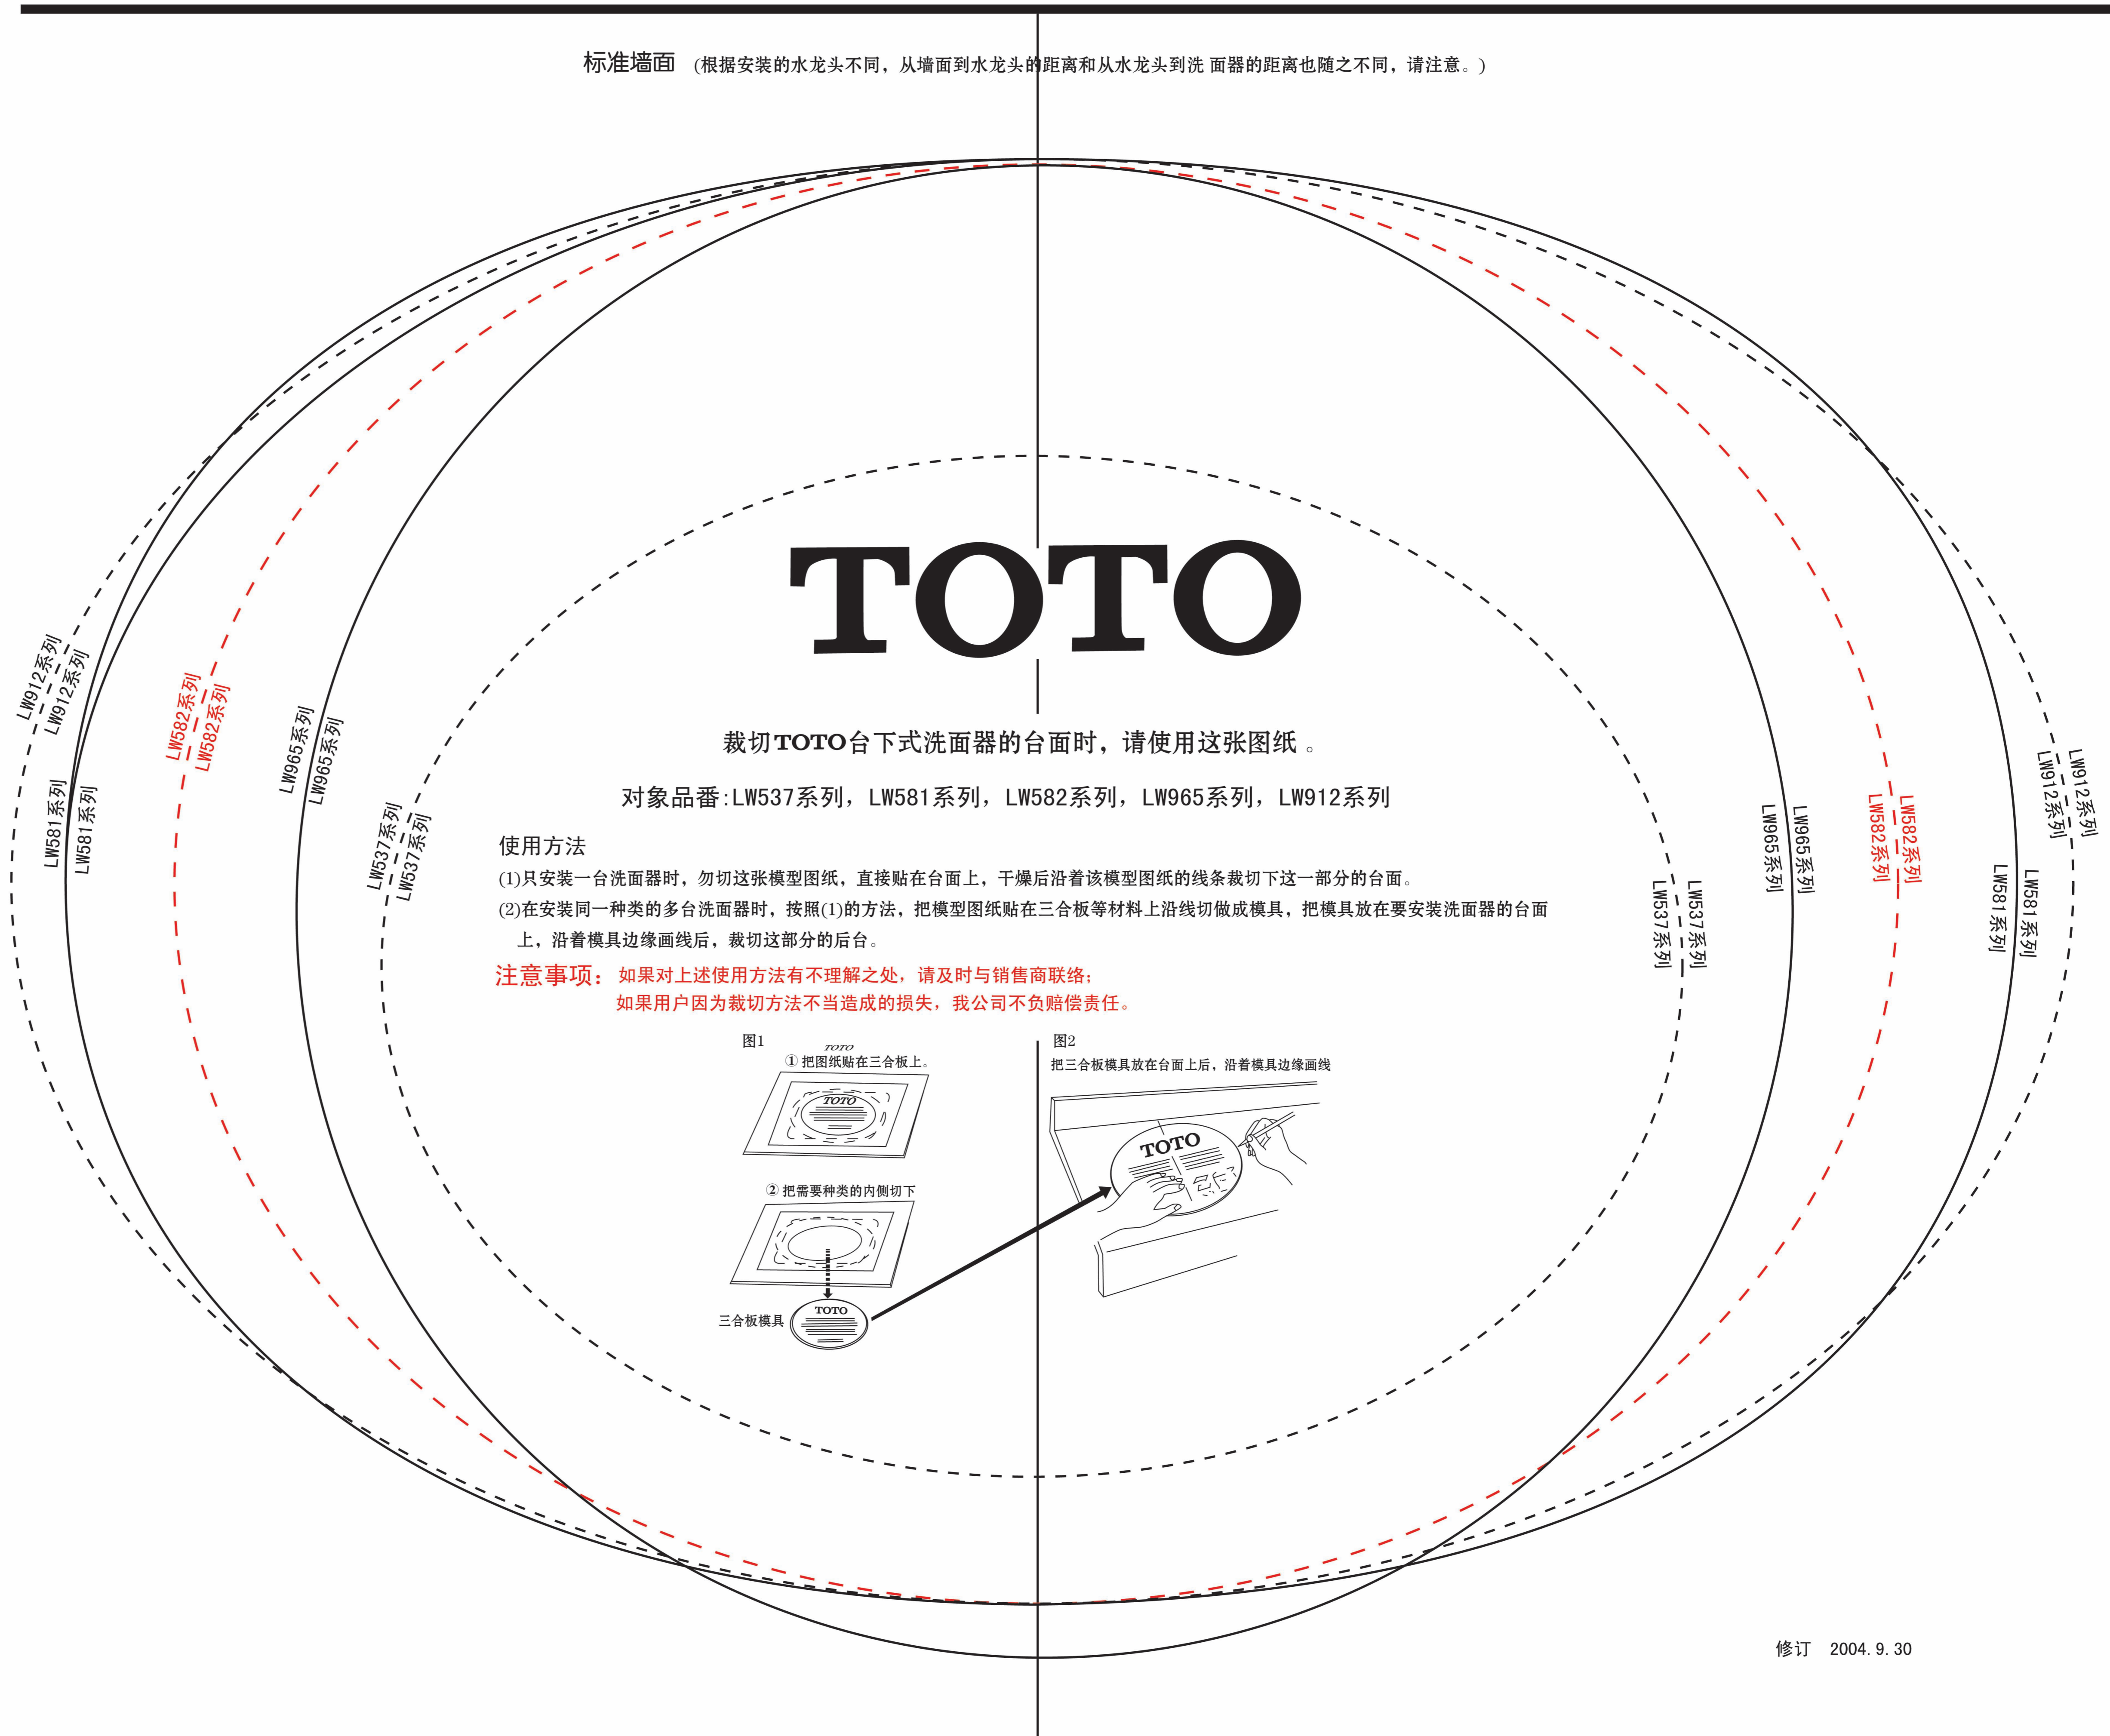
标准墙面（根据安装的水龙头不同，从墙面到水龙头的距离和从水龙头到洗 面器的距离也随之不同，请注意。）

LW912系列
LW912系列
LW582系列
LW582系列
LW965系列
LW965系列
LW581系列
LW581系列
LW537系列
LW537系列

TOTO

裁切TOTO台下式洗面器的台面时，请使用这张图纸 。

对象品番:LW537系列，LW581系列，LW582系列，LW965系列，LW912系列

使用方法
(1)只安装一台洗面器时，勿切这张模型图纸，直接贴在台面上，干燥后沿着该模型图纸的线条裁切下这一部分的台面。
(2)在安装同一种类的多台洗面器时，按照(1)的方法，把模型图纸贴在三合板等材料上沿线切做成模具，把模具放在要安装洗面器的台面上，沿着模具边缘画线后，裁切这部分的后台。

注意事项：如果对上述使用方法有不理解之处，请及时与销售商联络；
如果用户因为裁切方法不当造成的损失，我公司不负赔偿责任。

LW537系列
LW537系列
LW965系列
LW965系列
LW582系列
LW582系列
LW581系列
LW581系列
LW912系列
LW912系列

图1
TOTO
① 把图纸贴在三合板上。
TOTO
② 把需要种类的内侧切下
三合板模具
TOTO

图2
把三合板模具放在台面上后，沿着模具边缘画线
TOTO

修订 2004.9.30